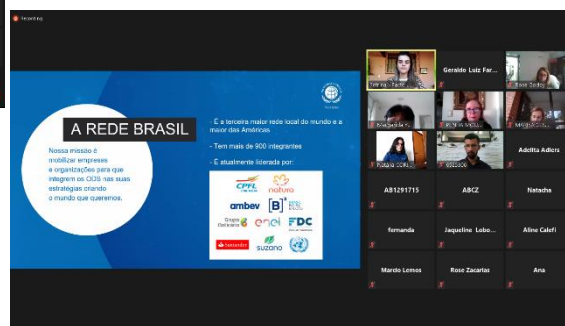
Recording...

A REDE BRASIL

Nossa missão é mobilizar empresas e organizações para que integrem os ODS nas suas estratégias criando o mundo que queremos.

- É a terceira maior rede local do mundo e a maior das Américas.

- Tem mais de 900 integrantes

- É atualmente liderada por:

CPFL ENERGIA

natura

ambev

[B]³

Grupo Boticário

enel

FDC

Santander

suzano

Geraldo Luiz Far...

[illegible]

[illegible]

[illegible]

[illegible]

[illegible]

Adelita Adlers

AB1291715

ABCZ

Natacha

fernanda

Jaqueline Lobo...

Aline Calefi

Marcio Lemos

Rose Zacarias

Ana